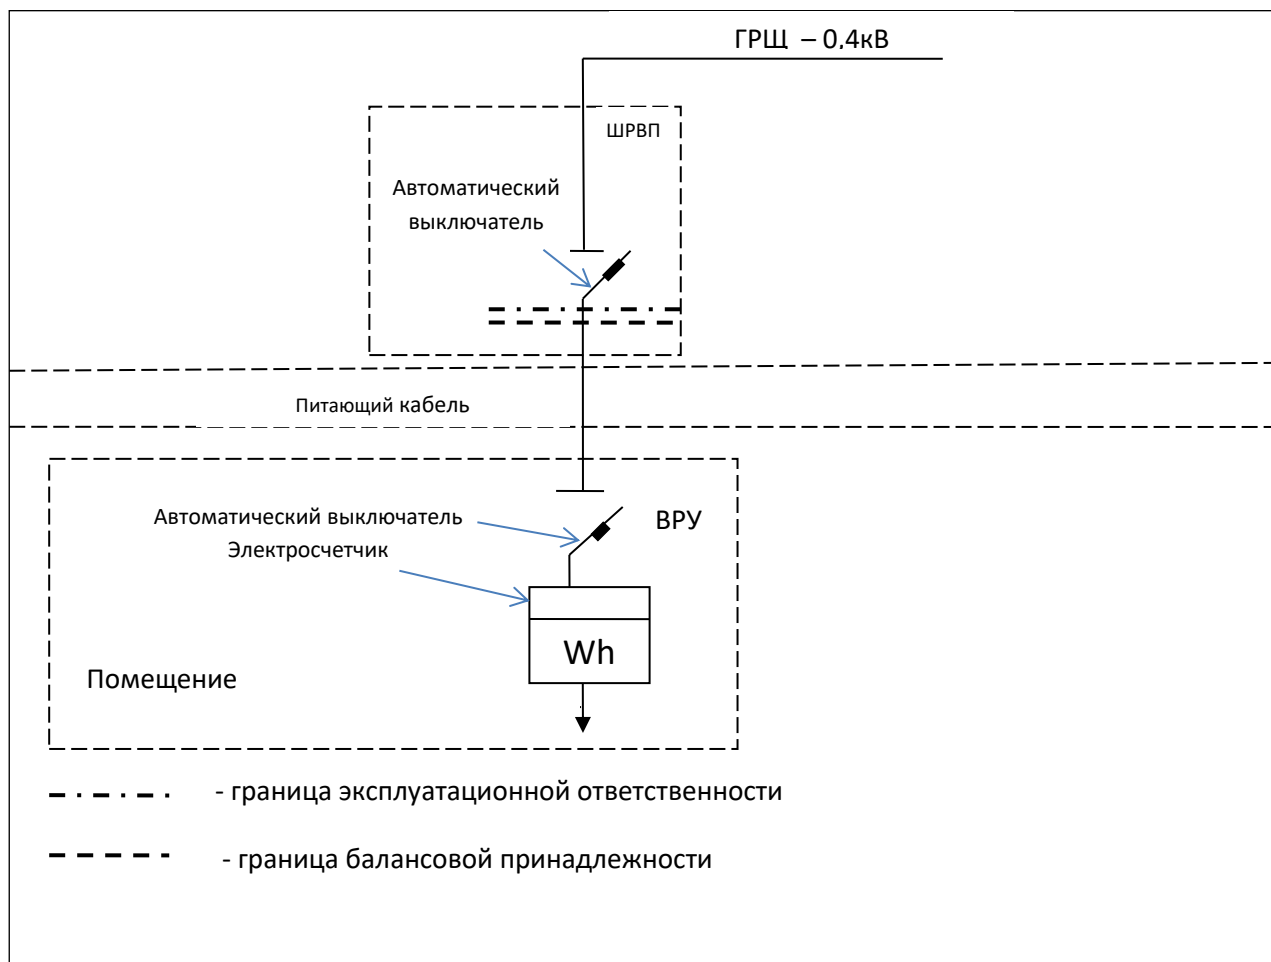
ГРЩ – 0,4кВ

ШРВП

Автоматический выключатель

Питающий кабель

Автоматический выключатель

Электросчетчик

ВРУ

Wh

Помещение

- граница эксплуатационной ответственности

- граница балансовой принадлежности